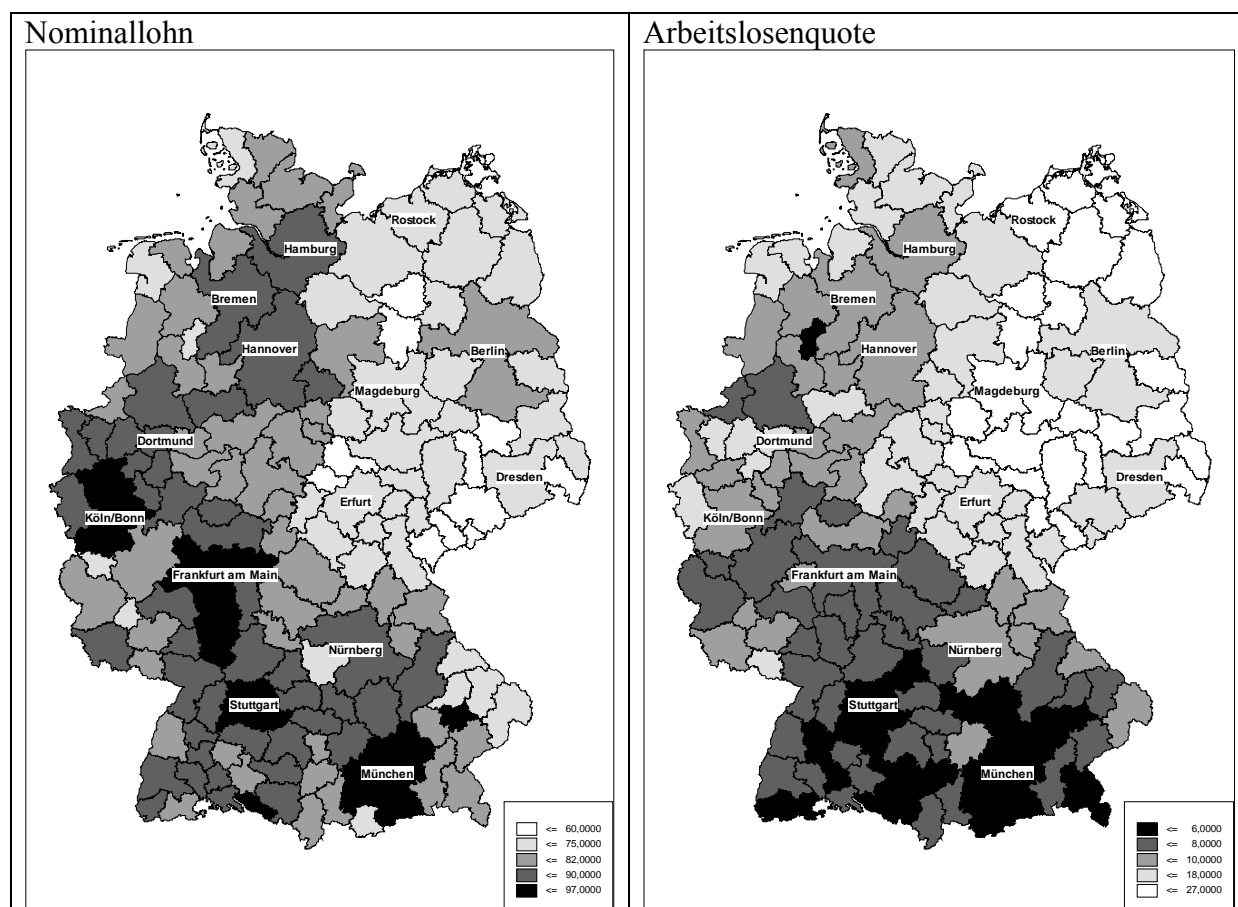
Nominallohn

Rostock
Hamburg
Bremen
Hannover
Berlin
Magdeburg
Dortmund
Dresden
Erfurt
Köln/Bonn
Frankfurt am Main
Nürnberg
Stuttgart
München

<= 60,0000
<= 75,0000
<= 82,0000
<= 90,0000
<= 97,0000

Arbeitslosenquote

Rostock
Hamburg
Bremen
Hannover
Berlin
Magdeburg
Dortmund
Dresden
Erfurt
Köln/Bonn
Frankfurt am Main
Nürnberg
Stuttgart
München

<= 6,0000
<= 8,0000
<= 10,0000
<= 18,0000
<= 27,0000